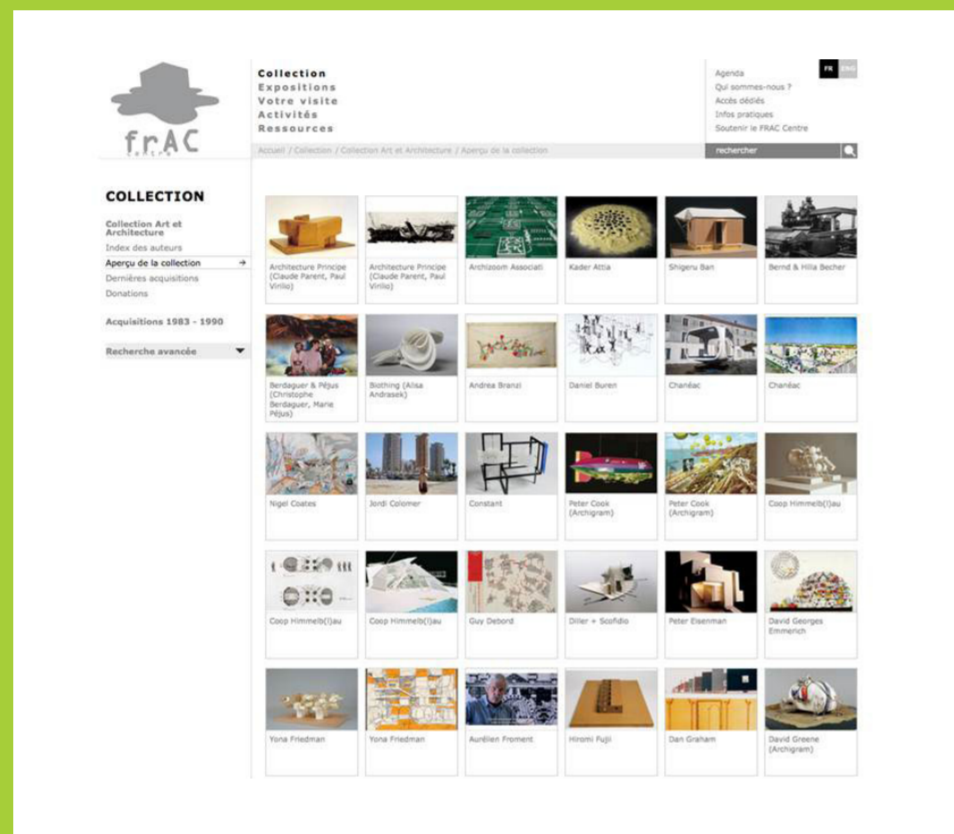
frAC centre

Collection
Expositions
Votre visite
Activités
Ressources

Agenda
Qui sommes-nous ?
Accès dédiés
Infos pratiques
Soutenir le FRAC Centre

FR ENG

Accueil / Collection / Collection Art et Architecture / Aperçu de la collection

rechercher

COLLECTION

Collection Art et Architecture
Index des auteurs
Aperçu de la collection
Dernières acquisitions
Donations

Acquisitions 1983 - 1990

Recherche avancée

Architecture Principe (Claude Parent, Paul Virilio)
Architecture Principe (Claude Parent, Paul Virilio)
Archizoom Associati
Kader Attia
Shigeru Ban
Bernd & Hilla Becher

Berdaguer & Péjus (Christophe Berdaguer, Marie Péjus)
Biothing (Alisa Andrasek)
Andrea Branzi
Daniel Buren
Chanéac
Chanéac

Nigel Coates
Jordi Colomer
Constant
Peter Cook (Archigram)
Peter Cook (Archigram)
Coop Himmelb(l)au

Coop Himmelb(l)au
Coop Himmelb(l)au
Guy Debord
Diller + Scofidio
Peter Eisenman
David Georges Emmerich

Yona Friedman
Yona Friedman
Aurélien Froment
Hiromi Fujii
Dan Graham
David Greene (Archigram)